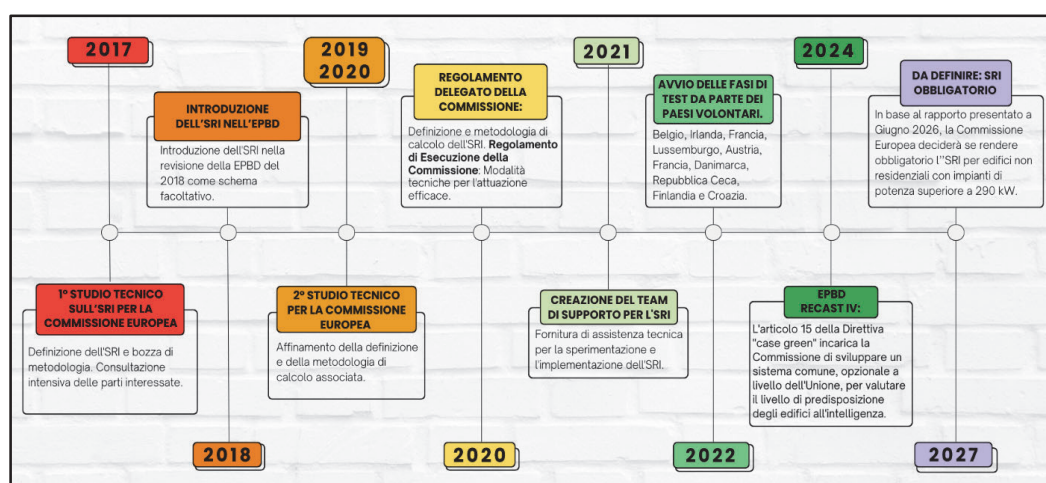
2017

1° STUDIO TECNICO SULL'SRI PER LA COMMISSIONE EUROPEA

Definizione dell'SRI e bozza di metodologia. Consultazione intensiva delle parti interessate.

2018

INTRODUZIONE DELL'SRI NELL'EPBD

Introduzione dell'SRI nella revisione della EPBD del 2018 come schema facoltativo.

2019
2020

2° STUDIO TECNICO PER LA COMMISSIONE EUROPEA

Affinamento della definizione e della metodologia di calcolo associata.

REGOLAMENTO DELEGATO DELLA COMMISSIONE:

Definizione e metodologia di calcolo dell'SRI. **Regolamento di Esecuzione della Commissione**: Modalità tecniche per l'attuazione efficace.

2020

2021

CREAZIONE DEL TEAM DI SUPPORTO PER L'SRI

Fornitura di assistenza tecnica per la sperimentazione e l'implementazione dell'SRI.

AVVIO DELLE FASI DI TEST DA PARTE DEI PAESI VOLONTARI.

Belgio, Irlanda, Francia, Lussemburgo, Austria, Francia, Danimarca, Repubblica Ceca, Finlandia e Croazia.

2022

2024

EPBD RECAST IV:

L'articolo 15 della Direttiva "case green" incarica la Commissione di sviluppare un sistema comune, opzionale a livello dell'Unione, per valutare il livello di predisposizione degli edifici all'intelligenza.

DA DEFINIRE: SRI OBBLIGATORIO

In base al rapporto presentato a Giugno 2026, la Commissione Europea deciderà se rendere obbligatorio l'"SRI per edifici non residenziali con impianti di potenza superiore a 290 kW.

2027